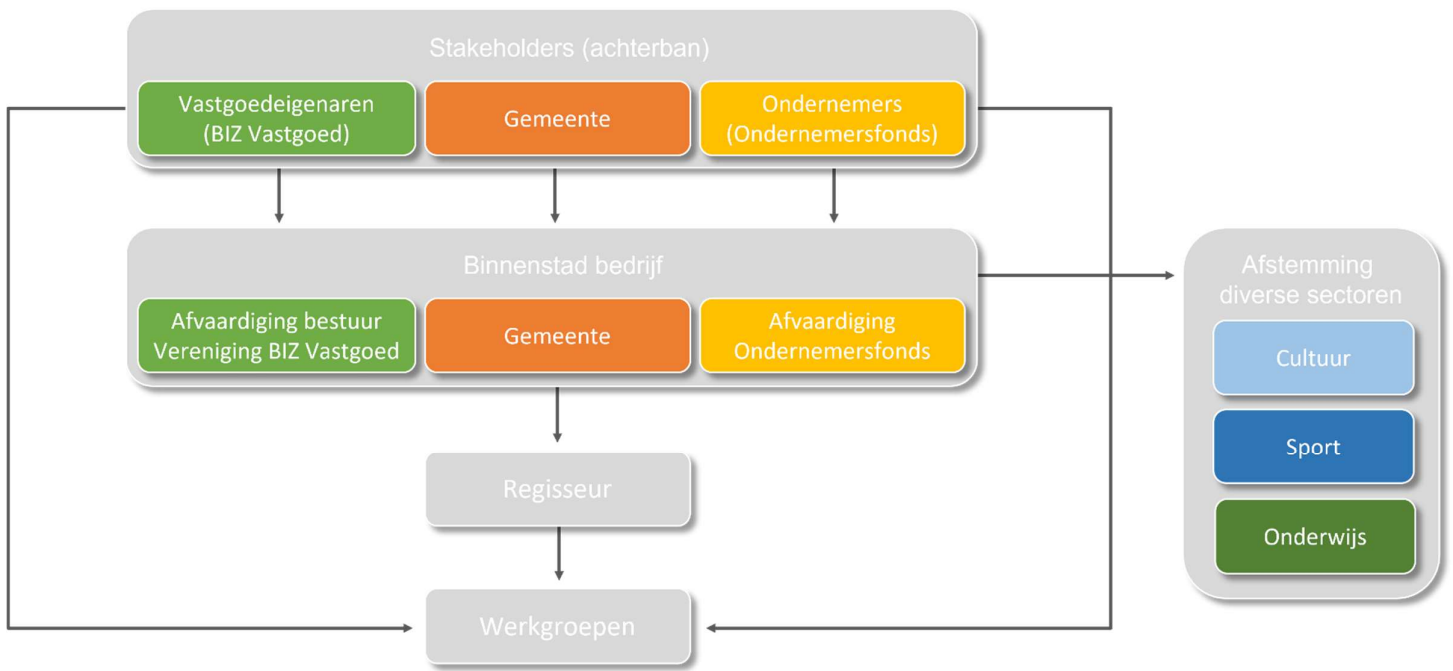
Stakeholders (achterban)

Vastgoedeigenaren (BIZ Vastgoed)

Gemeente

Ondernemers (Ondernemersfonds)

Binnenstad bedrijf

Afvaardiging bestuur Vereniging BIZ Vastgoed

Gemeente

Afvaardiging Ondernemersfonds

Regisseur

Werkgroepen

Afstemming diverse sectoren

Cultuur

Sport

Onderwijs